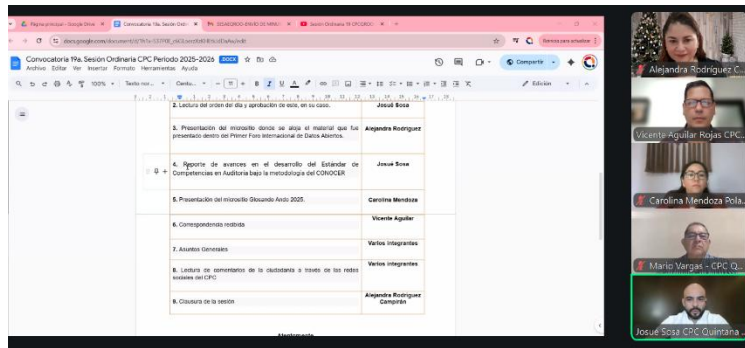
Página principal - Google Drive | Convocatoria 19a. Sesión Ordin | 2024020000-ENVIO DE MINUT | Sesión Ordinaria 19 CPC/CPC

docs.google.com/document/d/

Convocatoria 19a. Sesión Ordinaria CPC Periodo 2025-2026 DOCX
Archivo Editar Ver Insertar Formato Herramientas Ayuda

Compartir

Edición

| | |
|---|---|
| 2. Lectura del orden del día y aprobación de este, en su caso. | Josué Sosa |
| 3. Presentación del micrositio donde se aloja el material que fue presentado dentro del Primer Foro Internacional de Datos Abiertos. | Alejandra Rodríguez |
| 4. Reporte de avances en el desarrollo del Estándar de Competencias en Auditoría bajo la metodología del CONOCER | Josué Sosa |
| 5. Presentación del micrositio Glosando Ando 2025. | Carolina Mendoza |
| 6. Correspondencia recibida | Vicente Aguilar |
| 7. Asuntos Generales | Varios integrantes |
| 8. Lectura de comentarios de la ciudadanía a través de las redes sociales del CPC | Varios integrantes |
| 9. Clausura de la sesión | Alejandra Rodríguez Campirán |

Alejandra Rodríguez C...
Vicente Aguilar Rojas CPC...
Carolina Mendoza Pola...
Mario Vargas - CPC Q...
Josué Sosa CPC Quintana ...